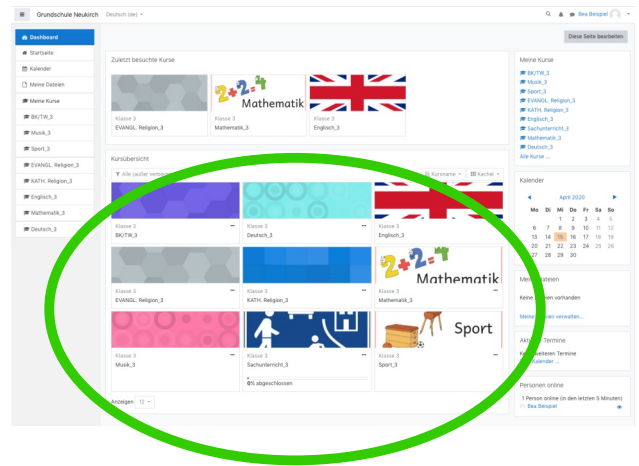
Grundschule Neukirch Deutsch (de)

Bea Beispiel

Diese Seite bearbeiten

Dashboard
Startseite
Kalender
Meine Dateien
Meine Kurse
BK/TW_3
Musik_3
Sport_3
EVANGL. Religion_3
KATH. Religion_3
Englisch_3
Mathematik_3
Deutsch_3

Zuletzt besuchte Kurse

Klasse 3
EVANGL. Religion_3

Mathematik
Klasse 3
Mathematik_3

Klasse 3
Englisch_3

Kursübersicht

Alle (außer verbo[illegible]

Kursname

Kachel

Klasse 3
BK/TW_3

Klasse 3
Deutsch_3

Klasse 3
Englisch_3

Klasse 3
EVANGL. Religion_3

Klasse 3
KATH. Religion_3

Mathematik
Klasse 3
Mathematik_3

Klasse 3
Musik_3

Klasse 3
Sachunterricht_3
0% abgeschlossen

Sport
Klasse 3
Sport_3

Anzeigen: 12

Meine Kurse
BK/TW_3
Musik_3
Sport_3
EVANGL. Religion_3
KATH. Religion_3
Englisch_3
Sachunterricht_3
Mathematik_3
Deutsch_3
Alle Kurse ...

Kalender

April 2020
| Mo | Di | Mi | Do | Fr | Sa | So |
|---|---|---|---|---|---|---|
| | | 1 | 2 | 3 | 4 | 5 |
| 6 | 7 | 8 | 9 | 10 | 11 | 12 |
| 13 | 14 | 15 | 16 | 17 | 18 | 19 |
| 20 | 21 | 22 | 23 | 24 | 25 | 26 |
| 27 | 28 | 29 | 30 | | | |

Mei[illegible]teien
Keine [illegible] vorhanden
Meine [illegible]en verwalten...

Akt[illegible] Termine
Kein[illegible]eiteren Termine
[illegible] Kalender ...

Personen online
1 Person online (in den letzten 5 Minuten)
Bea Beispiel